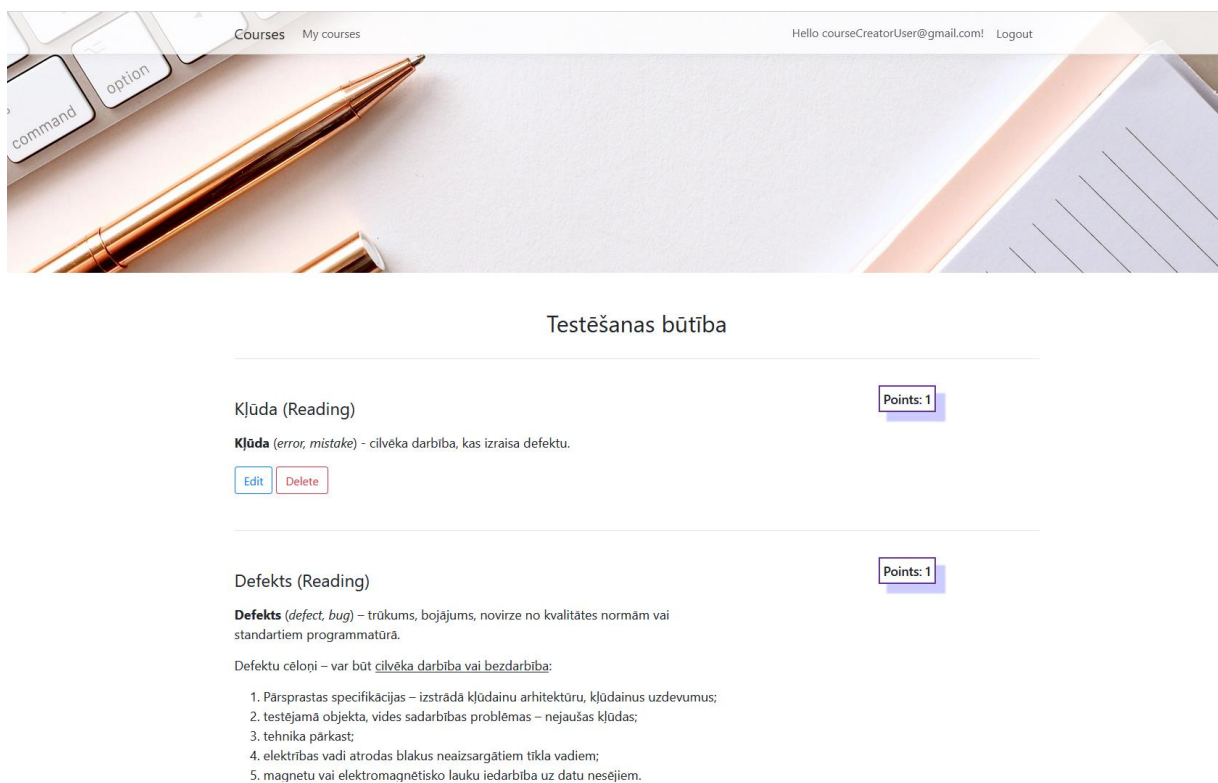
Courses My courses

Hello courseCreatorUser@gmail.com! Logout

option

command

Testēšanas būtība

Kļūda (Reading)

Points: 1

**Kļūda** (*error, mistake*) - cilvēka darbība, kas izraisa defektu.

Edit Delete

Defekts (Reading)

Points: 1

**Defekts** (*defect, bug*) – trūkums, bojājums, novirze no kvalitātes normām vai standartiem programmatūrā.

Defektu cēloņi – var būt cilvēka darbība vai bezdarbība:

1. Pārsprastas specifikācijas – izstrādā kļūdainu arhitektūru, kļūdainus uzdevumus;
2. testējamā objekta, vides sadarbības problēmas – nejaušas kļūdas;
3. tehnika pārkast;
4. elektrības vadi atrodas blakus neaizsargātiem tīkla vadiem;
5. magnetu vai elektromagnētisko lauku iedarbība uz datu nesējiem.